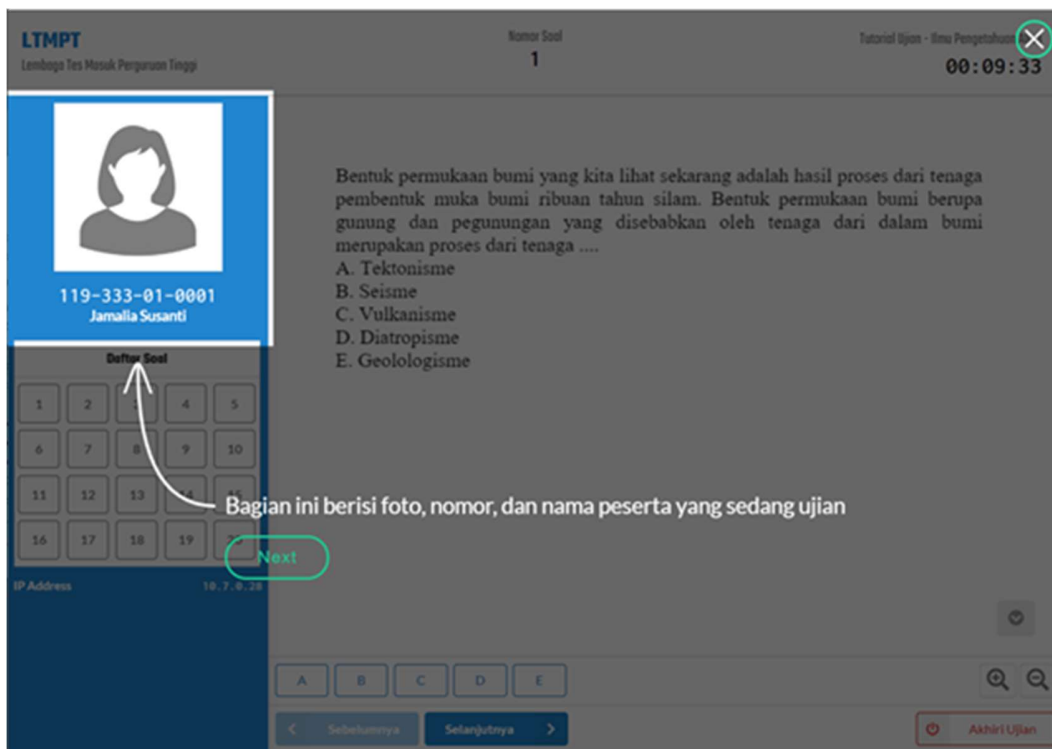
LTMPT
Lembaga Tes Masuk Perguruan Tinggi

Nomor Soal
1

Tutorial Ujian - Ilmu Pengetahuan
00:09:33

119-333-01-0001
Jamalia Susanti

Daftar Soal

| 1 | 2 | 3 | 4 | 5 |
|---|---|---|---|---|
| 6 | 7 | 8 | 9 | 10 |
| 11 | 12 | 13 | 14 | 15 |
| 16 | 17 | 18 | 19 | 20 |

IP Address 10.7.0.28

Bentuk permukaan bumi yang kita lihat sekarang adalah hasil proses dari tenaga pembentuk muka bumi ribuan tahun silam. Bentuk permukaan bumi berupa gunung dan pegunungan yang disebabkan oleh tenaga dari dalam bumi merupakan proses dari tenaga ....
A. Tektonisme
B. Seisme
C. Vulkanisme
D. Diatropisme
E. Geolologisme

Bagian ini berisi foto, nomor, dan nama peserta yang sedang ujian

Next

A B C D E

Sebelumnya
Selanjutnya
Akhiri Ujian